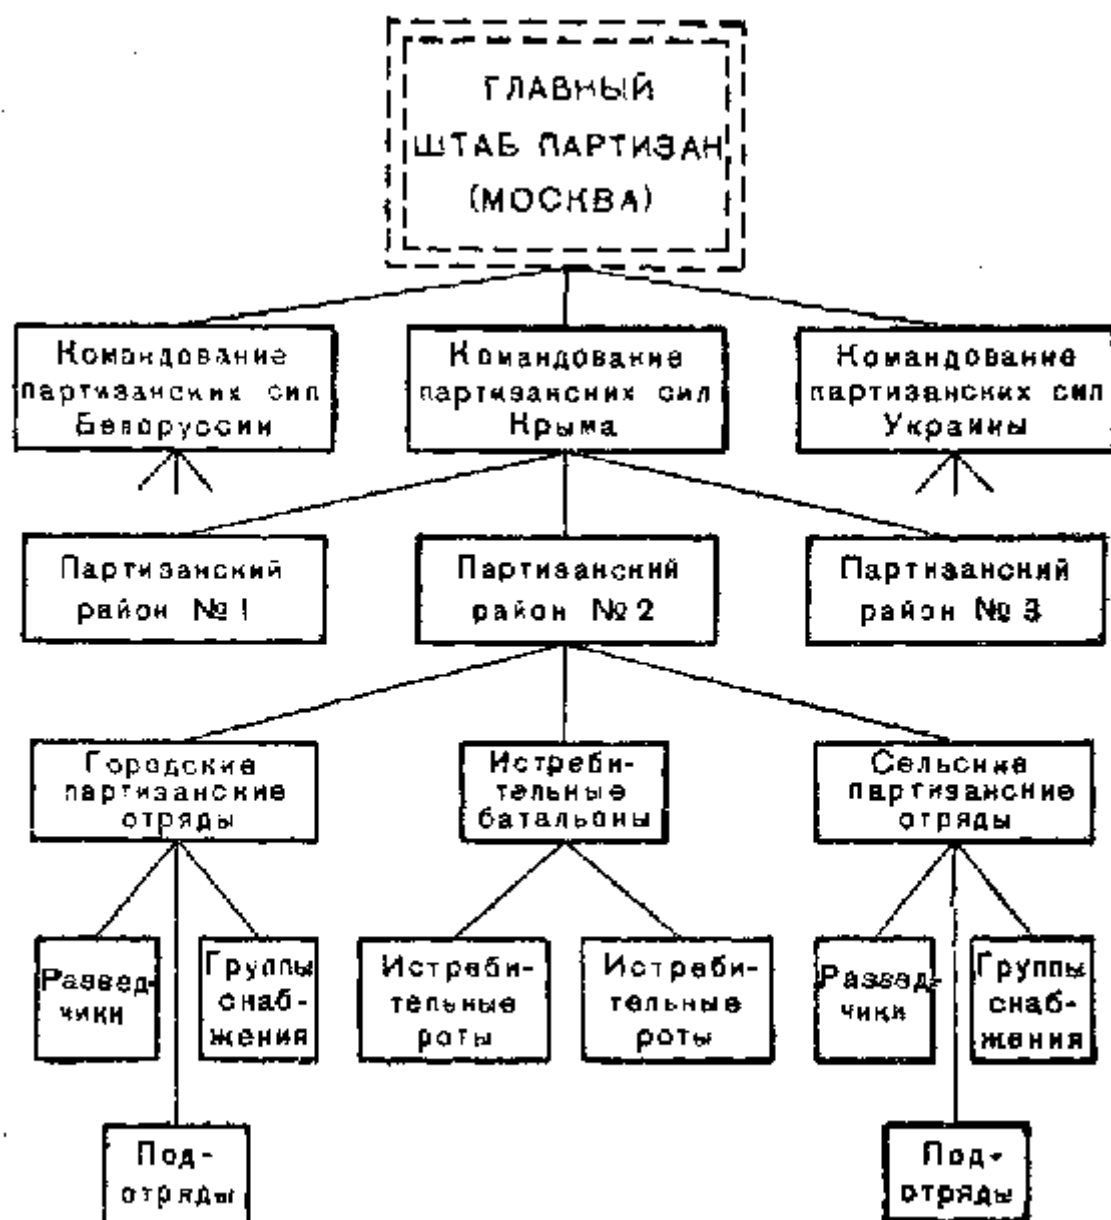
ГЛАВНЫЙ ШТАБ ПАРТИЗАН (МОСКВА)

Командование партизанских сил Белоруссии

Командование партизанских сил Крыма

Командование партизанских сил Украины

Партизанский район № 1

Партизанский район № 2

Партизанский район № 3

Городские партизанские отряды

Истребительные батальоны

Сельские партизанские отряды

Разведчики

Группы снабжения

Истребительные роты

Истребительные роты

Разведчики

Группы снабжения

Подотряды

Подотряды